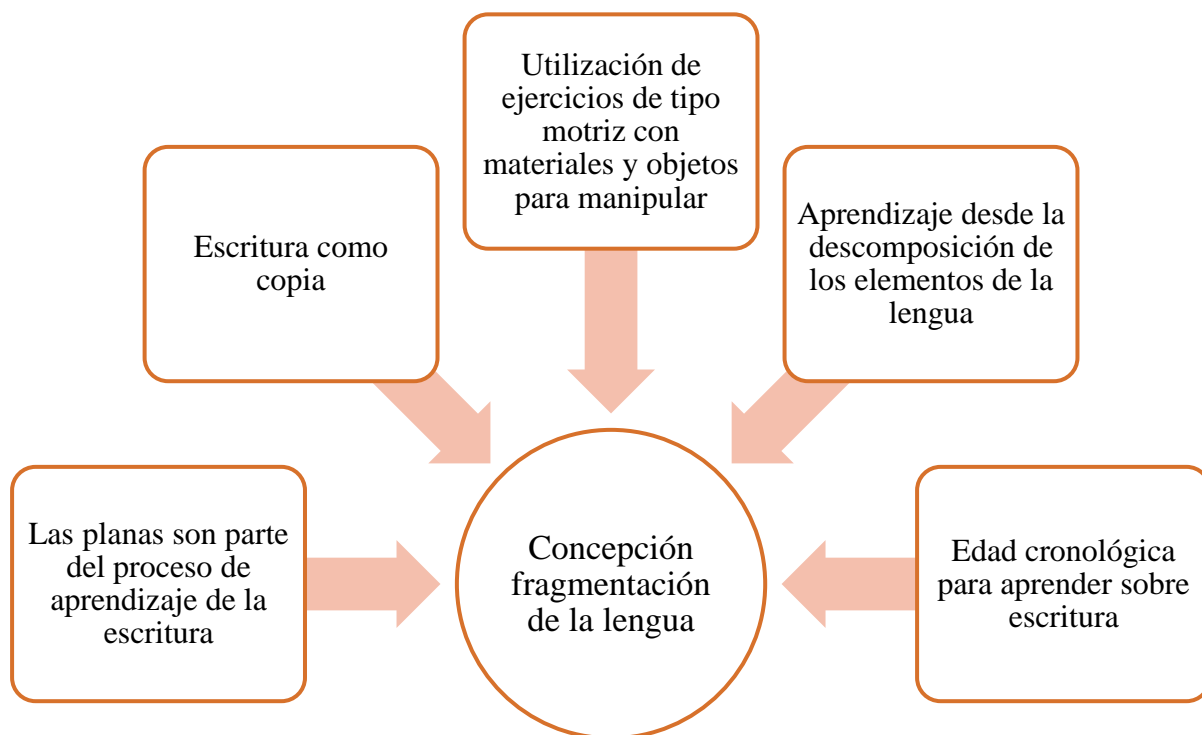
Utilización de ejercicios de tipo motriz con materiales y objetos para manipular

Escritura como copia

Aprendizaje desde la descomposición de los elementos de la lengua

Las planas son parte del proceso de aprendizaje de la escritura

Concepción fragmentación de la lengua

Edad cronológica para aprender sobre escritura